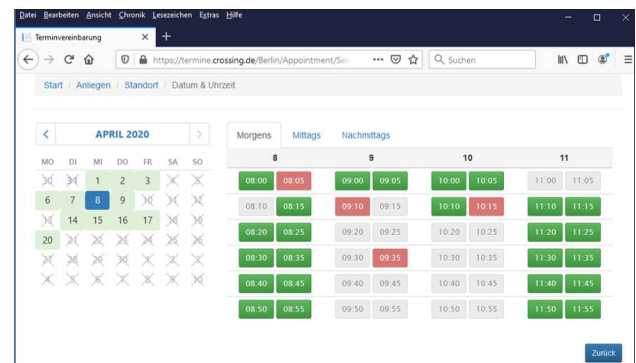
Datei Bearbeiten Ansicht Chronik Lesezeichen Extras Hilfe

Terminvereinbarung

https://termine.crossing.de/Berlin/Appointment/Se

Suchen

Start / Anliegen / Standort / Datum & Uhrzeit

APRIL 2020

| MO | DI | MI | DO | FR | SA | SO |
|---|---|---|---|---|---|---|
| 30 | 31 | 1 | 2 | 3 | 4 | 5 |
| 6 | 7 | 8 | 9 | 10 | 11 | 12 |
| 13 | 14 | 15 | 16 | 17 | 18 | 19 |
| 20 | 21 | 22 | 23 | 24 | 25 | 26 |
| 27 | 28 | 29 | 30 | 1 | 2 | 3 |
| 4 | 5 | 6 | 7 | 8 | 9 | 10 |

Morgens Mittags Nachmittags

| 8 | | 9 | | 10 | | 11 | |
|---|---|---|---|---|---|---|---|
| 08:00 | 08:05 | 09:00 | 09:05 | 10:00 | 10:05 | 11:00 | 11:05 |
| 08:10 | 08:15 | 09:10 | 09:15 | 10:10 | 10:15 | 11:10 | 11:15 |
| 08:20 | 08:25 | 09:20 | 09:25 | 10:20 | 10:25 | 11:20 | 11:25 |
| 08:30 | 08:35 | 09:30 | 09:35 | 10:30 | 10:35 | 11:30 | 11:35 |
| 08:40 | 08:45 | 09:40 | 09:45 | 10:40 | 10:45 | 11:40 | 11:45 |
| 08:50 | 08:55 | 09:50 | 09:55 | 10:50 | 10:55 | 11:50 | 11:55 |

Zurück